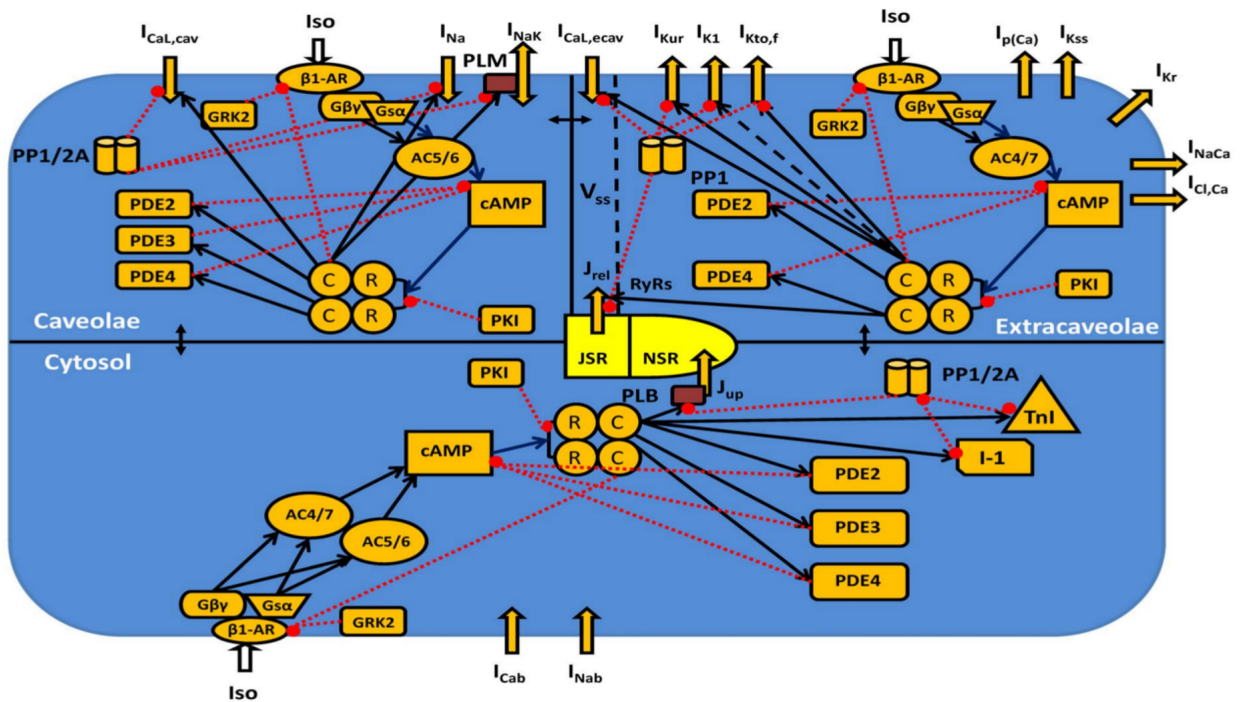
$I_{CaL,cav}$ Iso $I_{Na}$ $I_{NaK}$ $I_{CaL,ecav}$ $I_{Kur}$ $I_{K1}$ $I_{Kto,f}$ Iso $I_{p(Ca)}$ $I_{Kss}$ $I_{Kr}$

β1-AR PLM β1-AR

GRK2 Gβγ Gsα GRK2 Gβγ Gsα

PP1/2A AC5/6 PP1 AC4/7 $I_{NaCa}$

$V_{ss}$ cAMP $I_{Cl,Ca}$

PDE2 cAMP PDE2 cAMP

PDE3

PDE4 C R $J_{rel}$ RyRs PDE4 C R PKI

C R PKI C R

Caveolae JSR NSR Extracaveolae

Cytosol PP1/2A

PKI PLB $J_{up}$

R C TnI

cAMP R C I-1

PDE2

AC4/7

AC5/6 PDE3

PDE4

Gβγ Gsα

β1-AR GRK2

Iso $I_{Cab}$ $I_{Nab}$